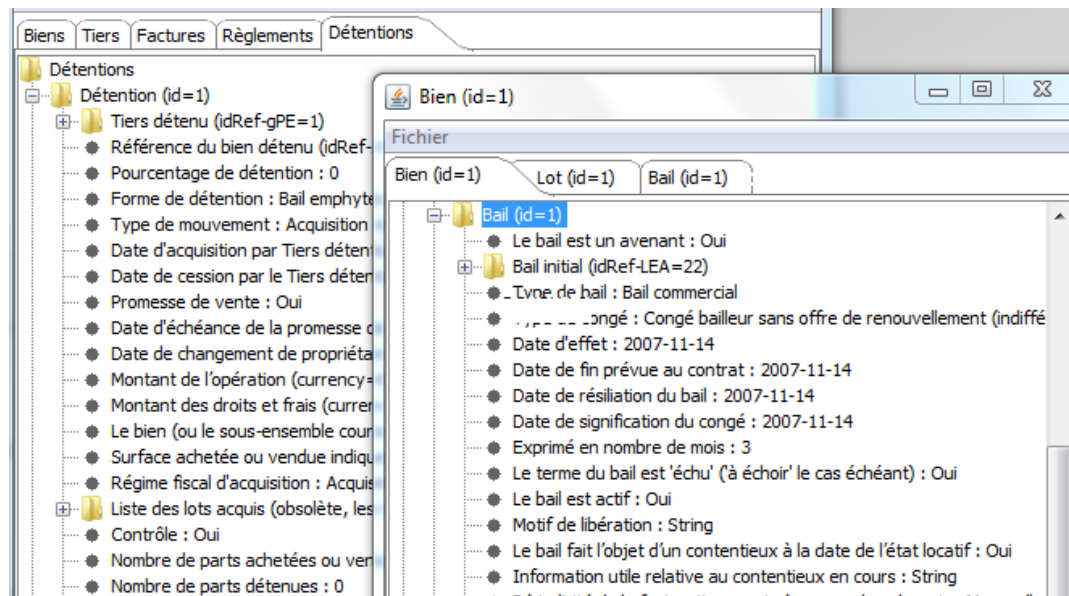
Biens Tiers Factures Règlements Détentions

Détentions
Détention (id=1)
Tiers détenu (idRef-gPE=1)
Référence du bien détenu (idRef-
Pourcentage de détention : 0
Forme de détention : Bail emphyte
Type de mouvement : Acquisition
Date d'acquisition par Tiers déten
Date de cession par le Tiers déten
Promesse de vente : Oui
Date d'échéance de la promesse d
Date de changement de propriéta
Montant de l'opération (currency=
Montant des droits et frais (curren
Le bien (ou le sous-ensemble cour
Surface achetée ou vendue indiqu
Régime fiscal d'acquisition : Acquis
Liste des lots acquis (obsolète, les
Contrôle : Oui
Nombre de parts achetées ou ven
Nombre de parts détenues : 0

Bien (id=1)
Fichier
Bien (id=1) Lot (id=1) Bail (id=1)
Bail (id=1)
Le bail est un avenant : Oui
Bail initial (idRef-LEA=22)
Type de bail : Bail commercial
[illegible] congé : Congé bailleur sans offre de renouvellement (indiffé
Date d'effet : 2007-11-14
Date de fin prévue au contrat : 2007-11-14
Date de résiliation du bail : 2007-11-14
Date de signification du congé : 2007-11-14
Exprimé en nombre de mois : 3
Le terme du bail est 'échu' ('à échoir' le cas échéant) : Oui
Le bail est actif : Oui
Motif de libération : String
Le bail fait l'objet d'un contentieux à la date de l'état locatif : Oui
Information utile relative au contentieux en cours : String
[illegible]